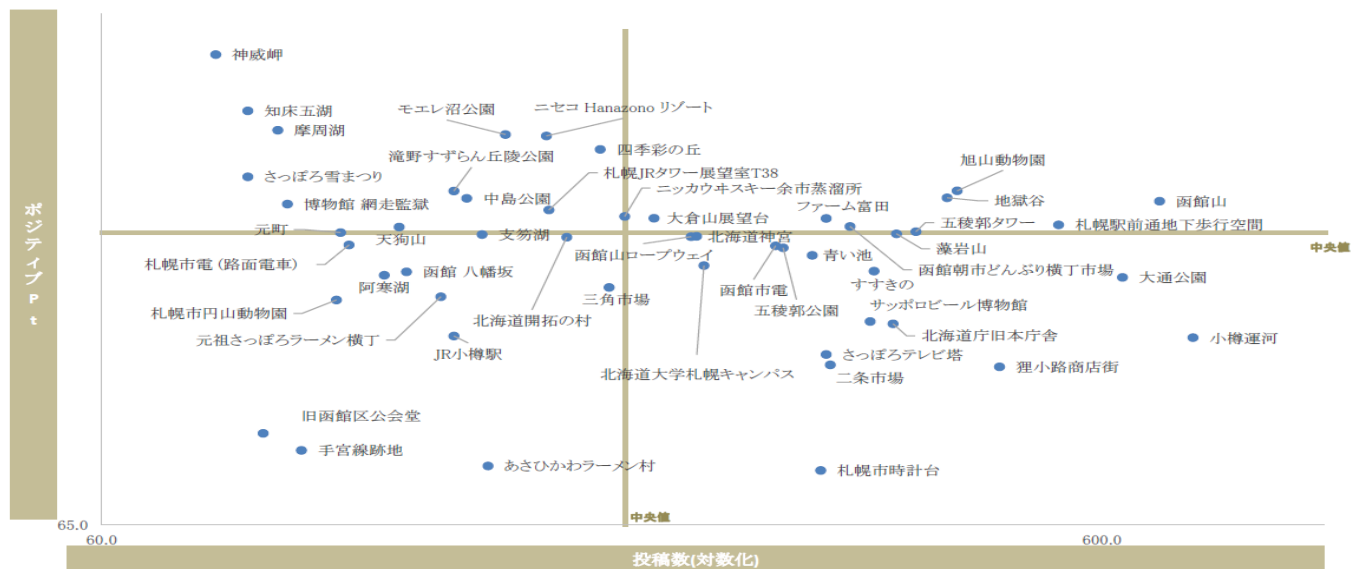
ポジティブPt

神威岬
知床五湖
摩周湖
モエレ沼公園
ニセコ Hanazono リゾート
四季彩の丘
滝野すずらん丘陵公園
さっぽろ雪まつり
札幌JRタワー展望室T38
中島公園
ニッカウヰスキー余市蒸溜所
博物館 網走監獄
大倉山展望台
ファーム富田
旭山動物園
地獄谷
函館山
五稜郭タワー
札幌駅前通地下歩行空間
元町
天狗山
支笏湖
北海道神宮
函館山ロープウェイ
藻岩山
中央値
青い池
札幌市電（路面電車）
函館朝市どんぶり横丁市場
大通公園
阿寒湖
函館 八幡坂
函館市電
すすきの
三角市場
五稜郭公園
サッポロビール博物館
札幌市円山動物園
北海道開拓の村
北海道庁旧本庁舎
小樽運河
元祖さっぽろラーメン横丁
JR小樽駅
さっぽろテレビ塔
北海道大学札幌キャンパス
二条市場
狸小路商店街
旧函館区公会堂
手宮線跡地
あさひかわラーメン村
札幌市時計台
65.0
中央値
60.0
600.0
投稿数(対数化)